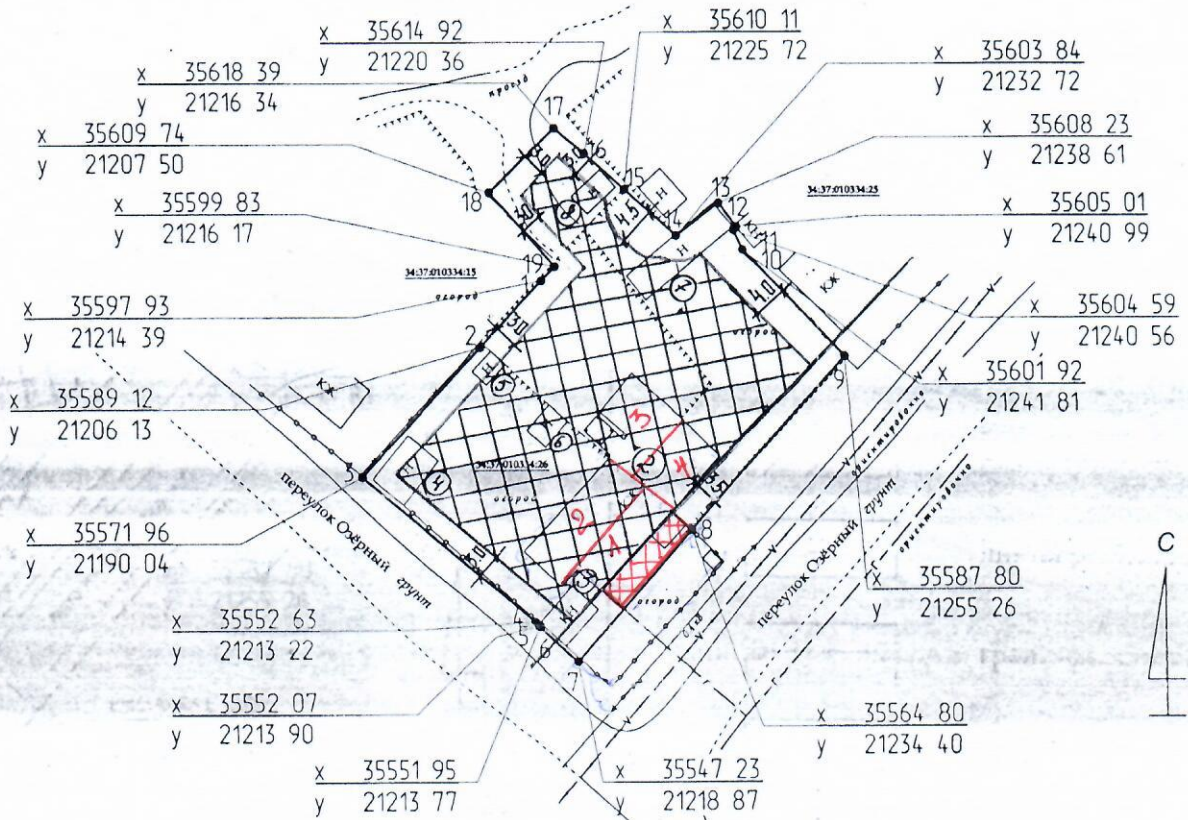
x 35614 92
y 21220 36

x 35610 11
y 21225 72

x 35603 84
y 21232 72

x 35618 39
y 21216 34

x 35609 74
y 21207 50

x 35608 23
y 21238 61

x 35599 83
y 21216 17

x 35605 01
y 21240 99

x 35597 93
y 21214 39

x 35604 59
y 21240 56

x 35589 12
y 21206 13

x 35601 92
y 21241 81

x 35571 96
y 21190 04

x 35587 80
y 21255 26

x 35552 63
y 21213 22

x 35552 07
y 21213 90

x 35564 80
y 21234 40

x 35551 95
y 21213 77

x 35547 23
y 21218 87

проезд
17
16
15
18
13
12
14
11
10
19
1
2
3
4
5
6
7
8
9
34:37:010334:25
34:37:010334:15
34:37:010334:26
огород
огород
огород
огород
КЖ
КЖ
Н
Н
Н
КН
4,5
4,0
3,0
3,5
1
2
3
4
5
6
переулок Озёрный грунт
переулок Озёрный грунт
ориентировочно
ориентировочно
1
2
3
4
С